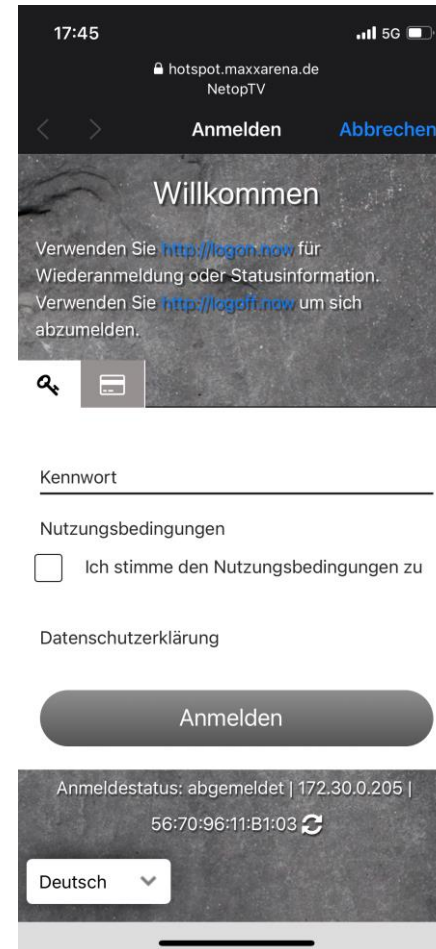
17:45
5G

hotspot.maxxarena.de
NetopTV

Anmelden Abbrechen

Willkommen

Verwenden Sie http://logon.now für Wiederanmeldung oder Statusinformation. Verwenden Sie http://logoff.now um sich abzumelden.

Kennwort

Nutzungsbedingungen

Ich stimme den Nutzungsbedingungen zu

Datenschutzerklärung

Anmelden

Anmeldestatus: abgemeldet | 172.30.0.205 | 56:70:96:11:B1:03

Deutsch